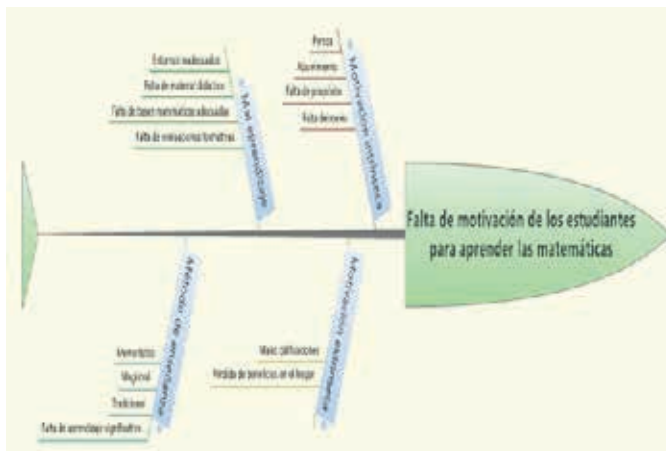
Falta de motivación de los estudiantes para aprender las matemáticas

Mal aprendizaje
Entornos inadecuados
Falta de material didáctico
Falta de bases matemáticas adecuadas
Falta de evaluaciones formativas

Motivación intrínseca
Pereza
Aburrimiento
Falta de propósito
Falta de interés

Método de enseñanza
Memorístico
Magistral
Tradicional
Falta de aprendizaje significativo

Motivación extrínseca
Malas calificaciones
Pérdida de beneficios en el hogar